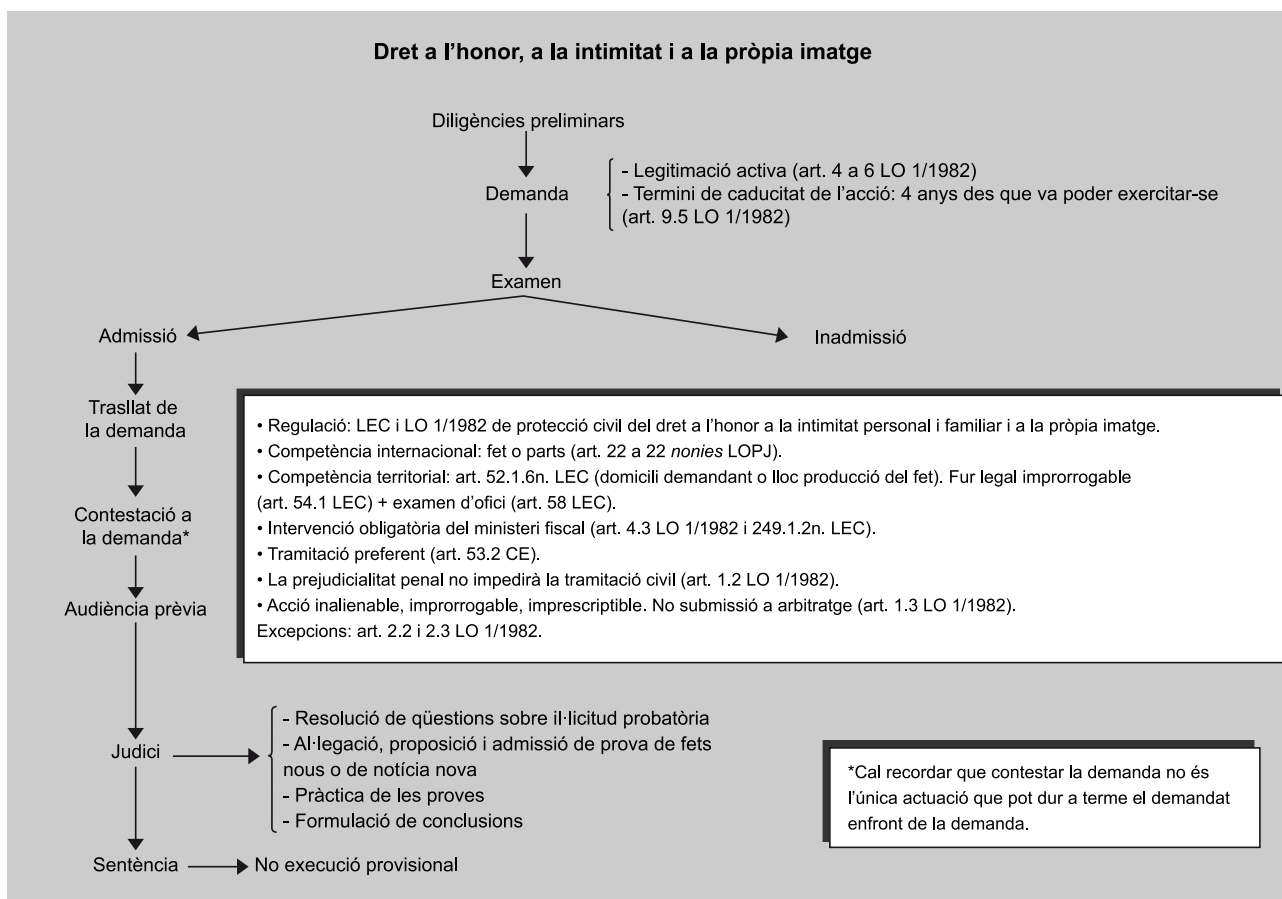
Dret a l'honor, a la intimitat i a la pròpia imatge

Diligències preliminars

Demanda

- Legitimació activa (art. 4 a 6 LO 1/1982)
- Termini de caducitat de l'acció: 4 anys des que va poder exercitar-se (art. 9.5 LO 1/1982)

Examen

Admissió

Inadmissió

Trasllat de la demanda

Contestació a la demanda*

Audiència prèvia

• Regulació: LEC i LO 1/1982 de protecció civil del dret a l'honor a la intimitat personal i familiar i a la pròpia imatge.
• Competència internacional: fet o parts (art. 22 a 22 *nonies* LOPJ).
• Competència territorial: art. 52.1.6n. LEC (domicili demandant o lloc producció del fet). Fur legal improrrogable (art. 54.1 LEC) + examen d'ofici (art. 58 LEC).
• Intervenció obligatòria del ministeri fiscal (art. 4.3 LO 1/1982 i 249.1.2n. LEC).
• Tramitació preferent (art. 53.2 CE).
• La prejudicialitat penal no impedirà la tramitació civil (art. 1.2 LO 1/1982).
• Acció inalienable, improrrogable, imprescriptible. No submissió a arbitratge (art. 1.3 LO 1/1982).
Excepcions: art. 2.2 i 2.3 LO 1/1982.

Judici

- Resolució de qüestions sobre il·licitud probatòria
- Al·legació, proposició i admissió de prova de fets nous o de notícia nova
- Pràctica de les proves
- Formulació de conclusions

*Cal recordar que contestar la demanda no és l'única actuació que pot dur a terme el demandat enfront de la demanda.

Sentència

No execució provisional